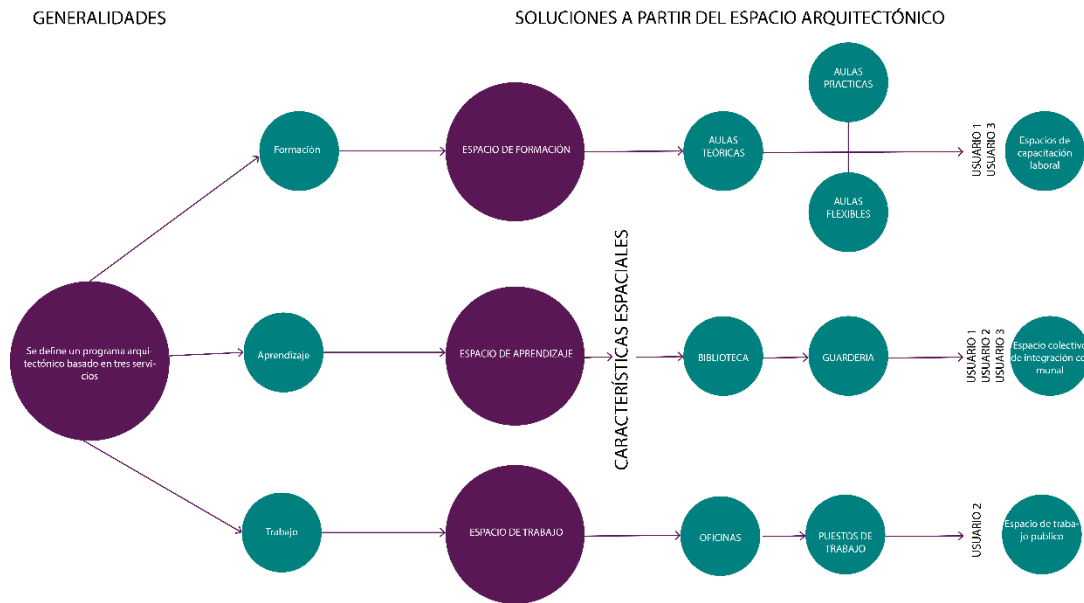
GENERALIDADES

SOLUCIONES A PARTIR DEL ESPACIO ARQUITECTÓNICO

Se define un programa arquitectónico basado en tres servicios

Formación

ESPACIO DE FORMACIÓN

AULAS TEÓRICAS

AULAS PRACTICAS

AULAS FLEXIBLES

USUARIO 1
USUARIO 3

Espacios de capacitación laboral

CARACTERÍSTICAS ESPACIALES

Aprendizaje

ESPACIO DE APRENDIZAJE

BIBLIOTECA

GUARDERIA

USUARIO 1
USUARIO 2
USUARIO 3

Espacio colectivo de integración comunal

Trabajo

ESPACIO DE TRABAJO

OFICINAS

PUESTOS DE TRABAJO

USUARIO 2

Espacio de trabajo publico